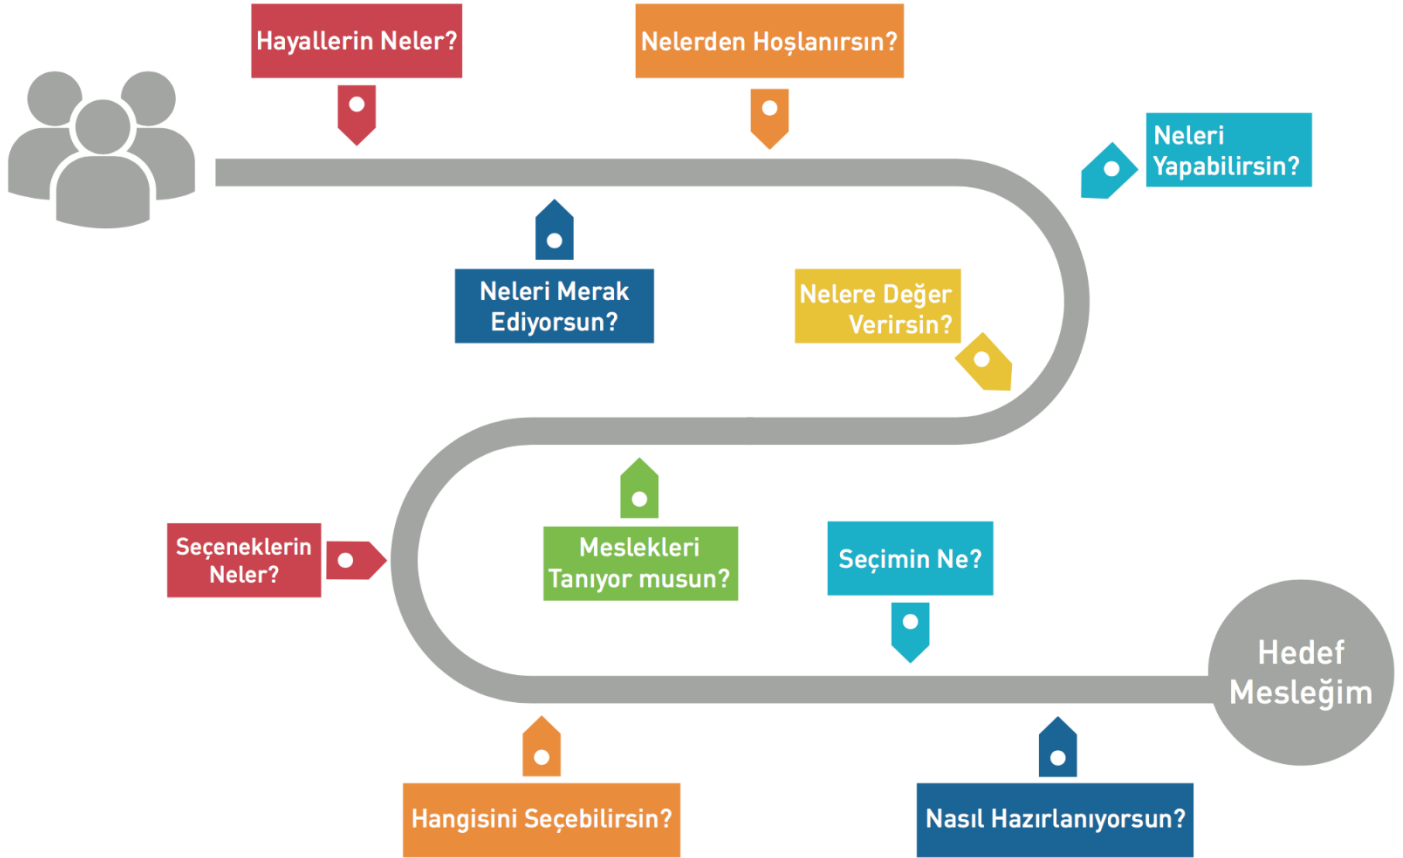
Hayallerin Neler?

Nelerden Hoşlanırsın?

Neleri Yapabilirsin?

Neleri Merak Ediyorsun?

Nelere Değer Verirsin?

Seçeneklerin Neler?

Meslekleri Tanıyor musun?

Seçimin Ne?

Hedef Mesleğim

Hangisini Seçebilirsin?

Nasıl Hazırlanıyorsun?